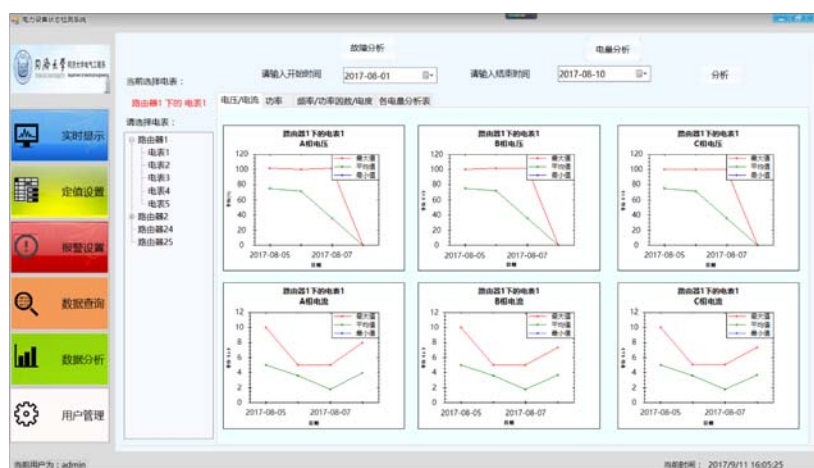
电力设备状态检测系统

故障分析 电量分析

当前选择电表：

请输入开始时间 2017-08-01 请输入结束时间 2017-08-10 分析

路由器1 下的 电表1

电压/电流 功率 频率/功率因数/电度 各电量分析表

请选择电表：

路由器1
电表1
电表2
电表3
电表4
电表5
路由器2
路由器24
路由器25

实时显示

定值设置

报警设置

数据查询

数据分析

用户管理

路由器1下的电表1
A相电压
最大值
平均值
最小值
120 100 80 60 40 20 0
2017-08-05 2017-08-07
日期

路由器1下的电表1
B相电压
最大值
平均值
最小值
120 100 80 60 40 20 0
2017-08-05 2017-08-07
日期

路由器1下的电表1
C相电压
最大值
平均值
最小值
120 100 80 60 40 20 0
2017-08-05 2017-08-07
日期

路由器1下的电表1
A相电流
最大值
平均值
最小值
12 10 8 6 4 2 0
2017-08-05 2017-08-07
日期

路由器1下的电表1
B相电流
最大值
平均值
最小值
12 10 8 6 4 2 0
2017-08-05 2017-08-07
日期

路由器1下的电表1
C相电流
最大值
平均值
最小值
12 10 8 6 4 2 0
2017-08-05 2017-08-07
日期

当前用户为：admin

当前时间： 2017/9/11 16:05:25